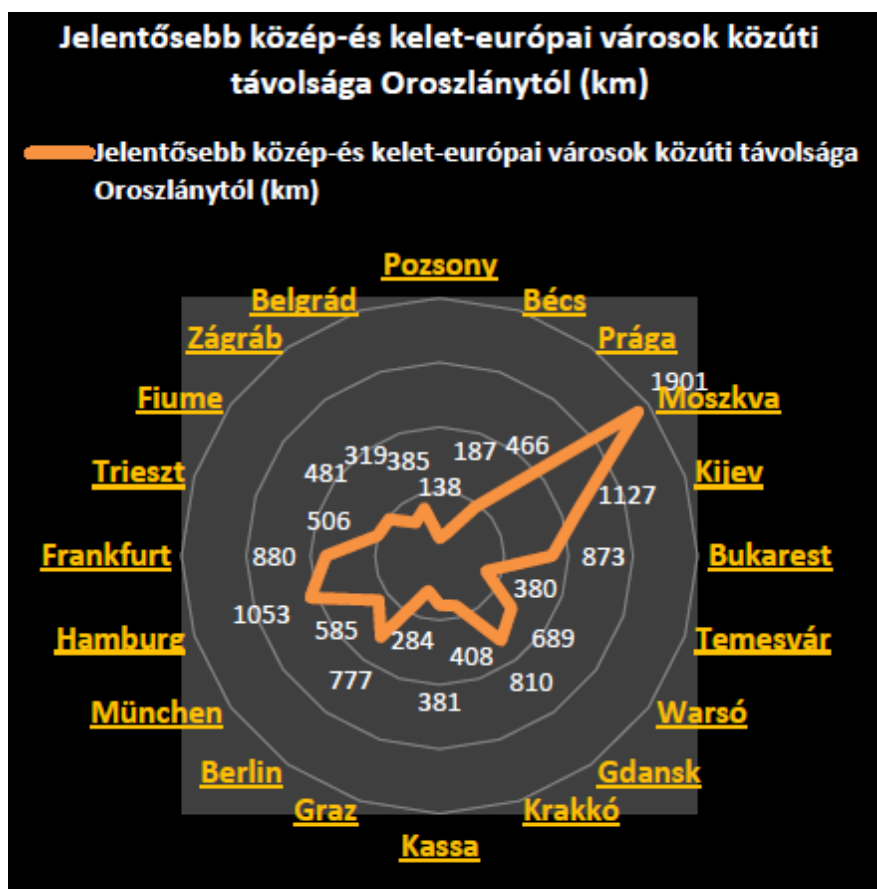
Jelentősebb közép-és kelet-európai városok közúti távolsága Oroszlánytól (km)

Jelentősebb közép-és kelet-európai városok közúti távolsága Oroszlánytól (km)

Pozsony
Bécs
Prága
Moszkva
Kijev
Bukarest
Temesvár
Warsó
Gdansk
Krakkó
Kassa
Graz
Berlin
München
Hamburg
Frankfurt
Trieszt
Fiume
Zágráb
Belgrád

138
187
466
1901
1127
873
380
689
810
408
381
284
777
585
1053
880
506
481
319
385